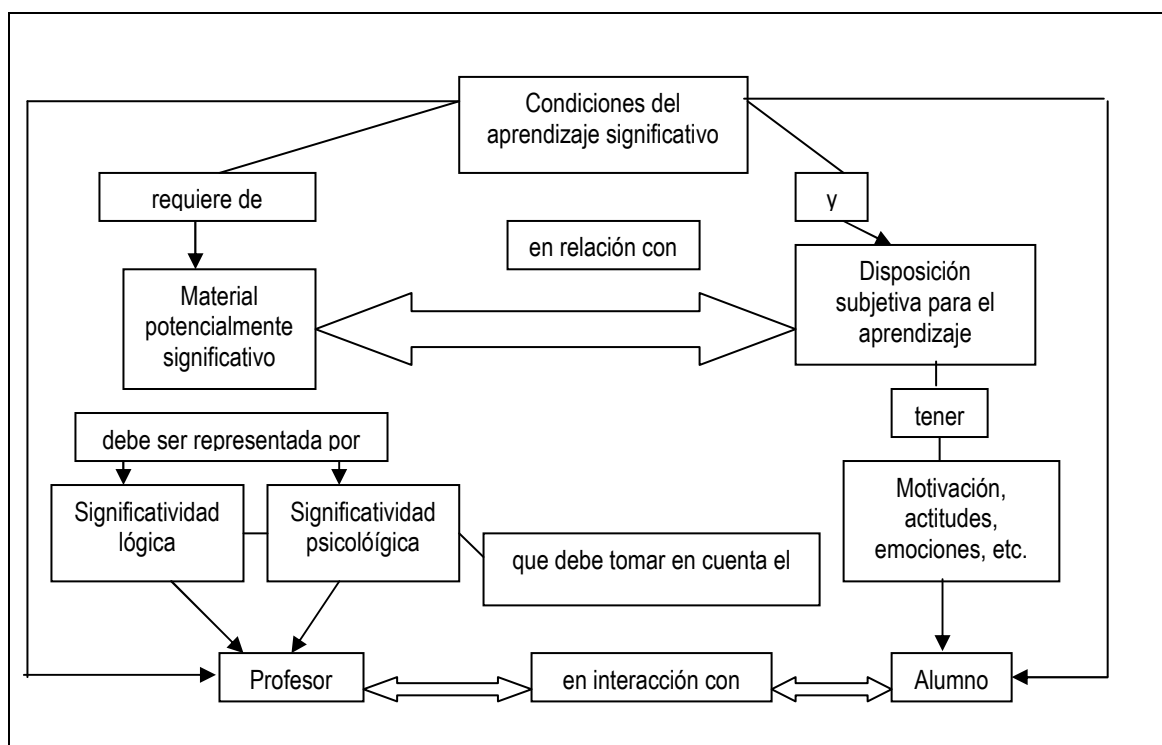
Condiciones del aprendizaje significativo

requiere de

y

en relación con

Material potencialmente significativo

Disposición subjetiva para el aprendizaje

tener

debe ser representada por

Significatividad lógica

Significatividad psicoloígica

que debe tomar en cuenta el

Motivación, actitudes, emociones, etc.

Profesor

en interacción con

Alumno